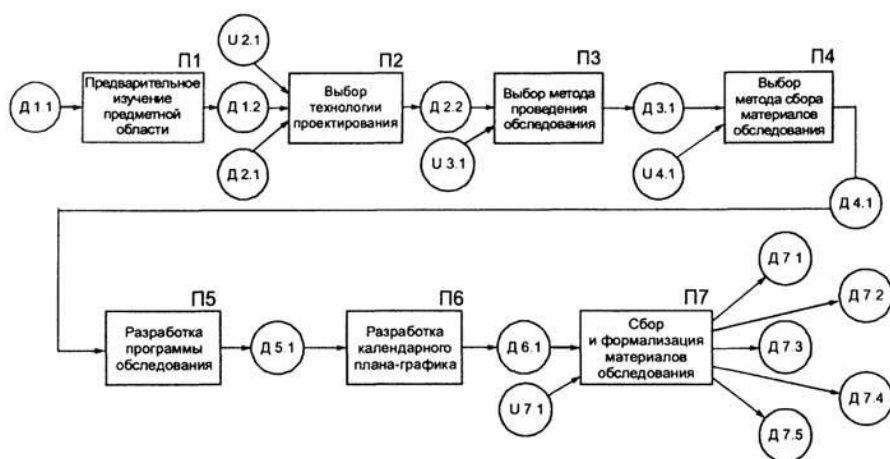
U 2.1

П1

П2

П3

П4

Д 1 1

Предварительное изучение предметной области

Д 1.2

Выбор технологии проектирования

Д 2.2

Выбор метода проведения обследования

Д 3.1

Выбор метода сбора материалов обследования

Д 2.1

U 3.1

U 4.1

Д 4.1

П5

П6

П7

Д 7 1

Д 7 2

Разработка программы обследования

Д 5 1

Разработка календарного плана-графика

Д 6.1

Сбор и формализация материалов обследования

Д 7 3

U 7 1

Д 7.4

Д 7.5